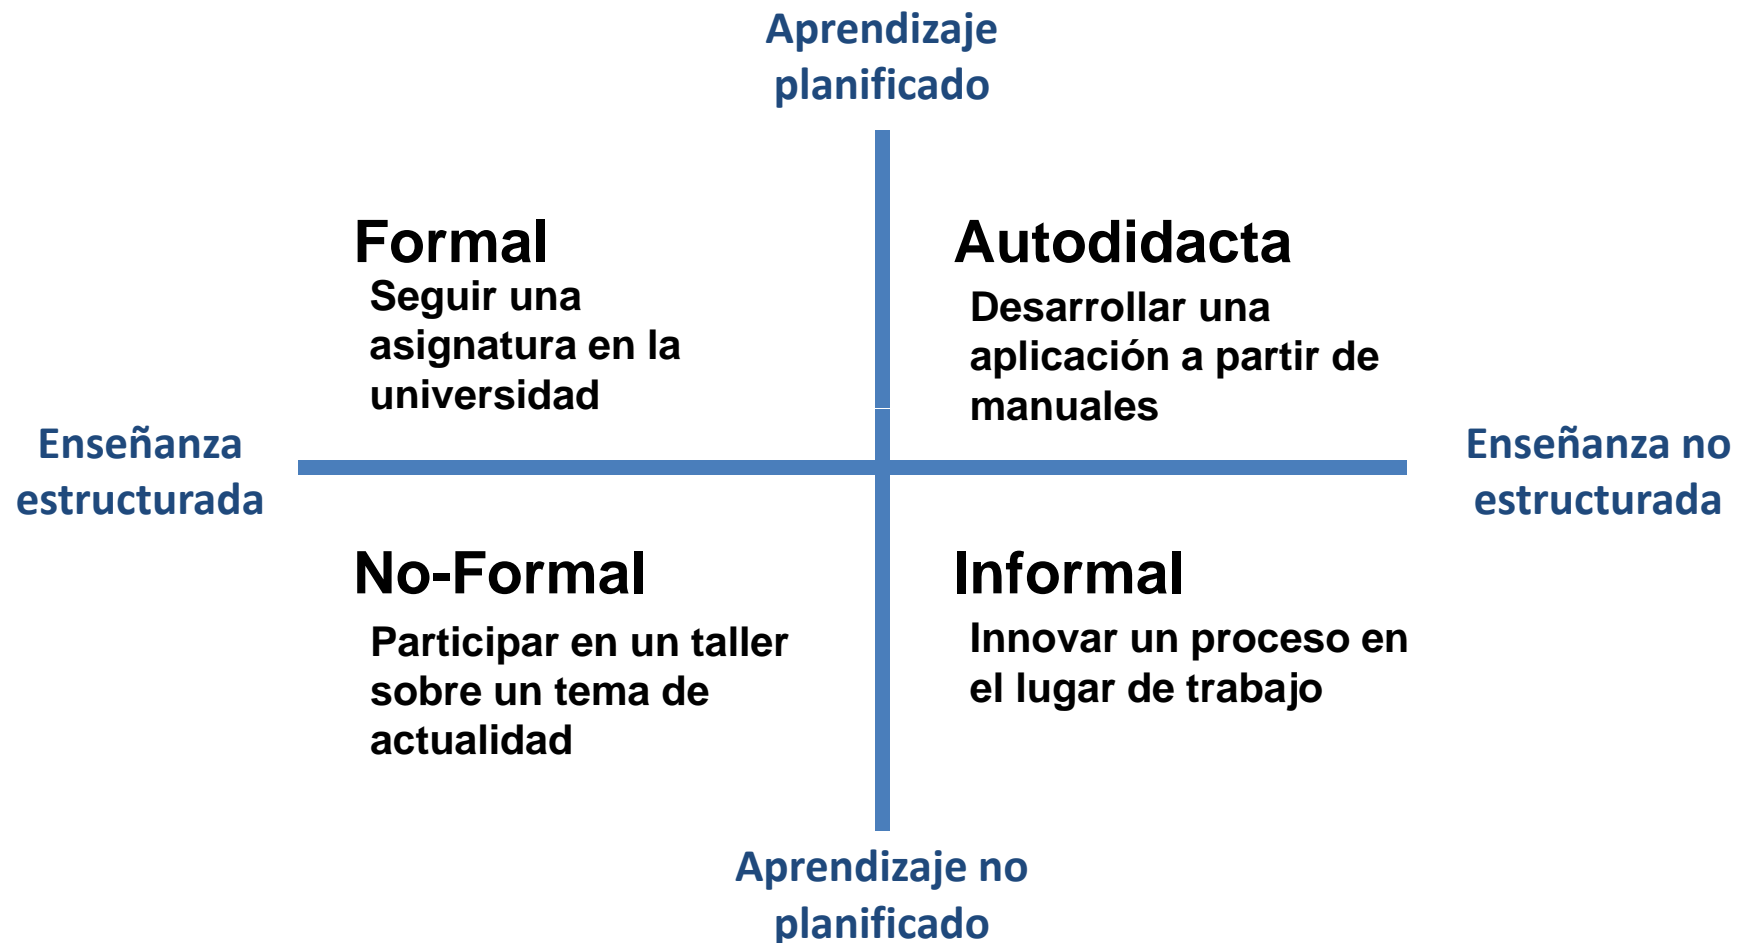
Aprendizaje planificado

Formal

Seguir una asignatura en la universidad

Autodidacta

Desarrollar una aplicación a partir de manuales

Enseñanza estructurada

Enseñanza no estructurada

No-Formal

Participar en un taller sobre un tema de actualidad

Informal

Innovar un proceso en el lugar de trabajo

Aprendizaje no planificado